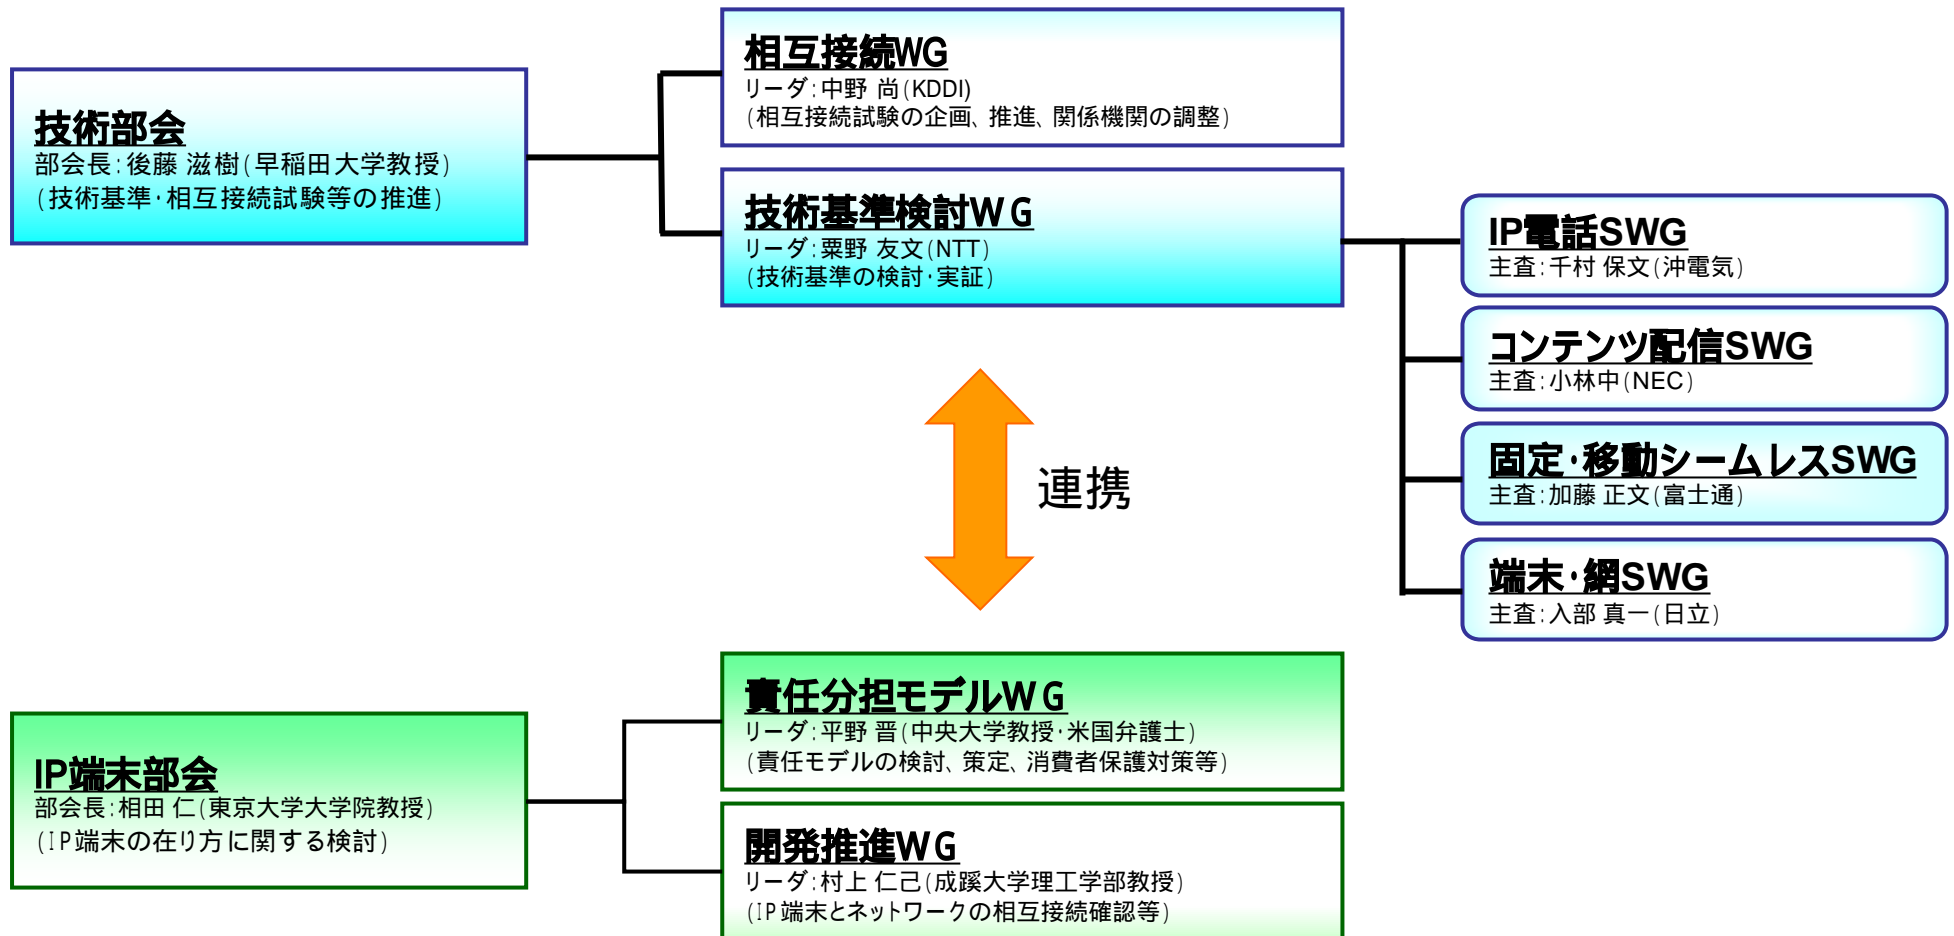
技術部会
部会長：後藤 滋樹（早稲田大学教授）
（技術基準・相互接続試験等の推進）

相互接続WG
リーダ：中野 尚（KDDI）
（相互接続試験の企画、推進、関係機関の調整）

技術基準検討WG
リーダ：粟野 友文（NTT）
（技術基準の検討・実証）

IP電話SWG
主査：千村 保文（沖電気）

コンテンツ配信SWG
主査：小林中（NEC）

固定・移動シームレスSWG
主査：加藤 正文（富士通）

端末・網SWG
主査：入部 真一（日立）

連携

IP端末部会
部会長：相田 仁（東京大学大学院教授）
（IP端末の在り方に関する検討）

責任分担モデルWG
リーダ：平野 晋（中央大学教授・米国弁護士）
（責任モデルの検討、策定、消費者保護対策等）

開発推進WG
リーダ：村上 仁己（成蹊大学理工学部教授）
（IP端末とネットワークの相互接続確認等）